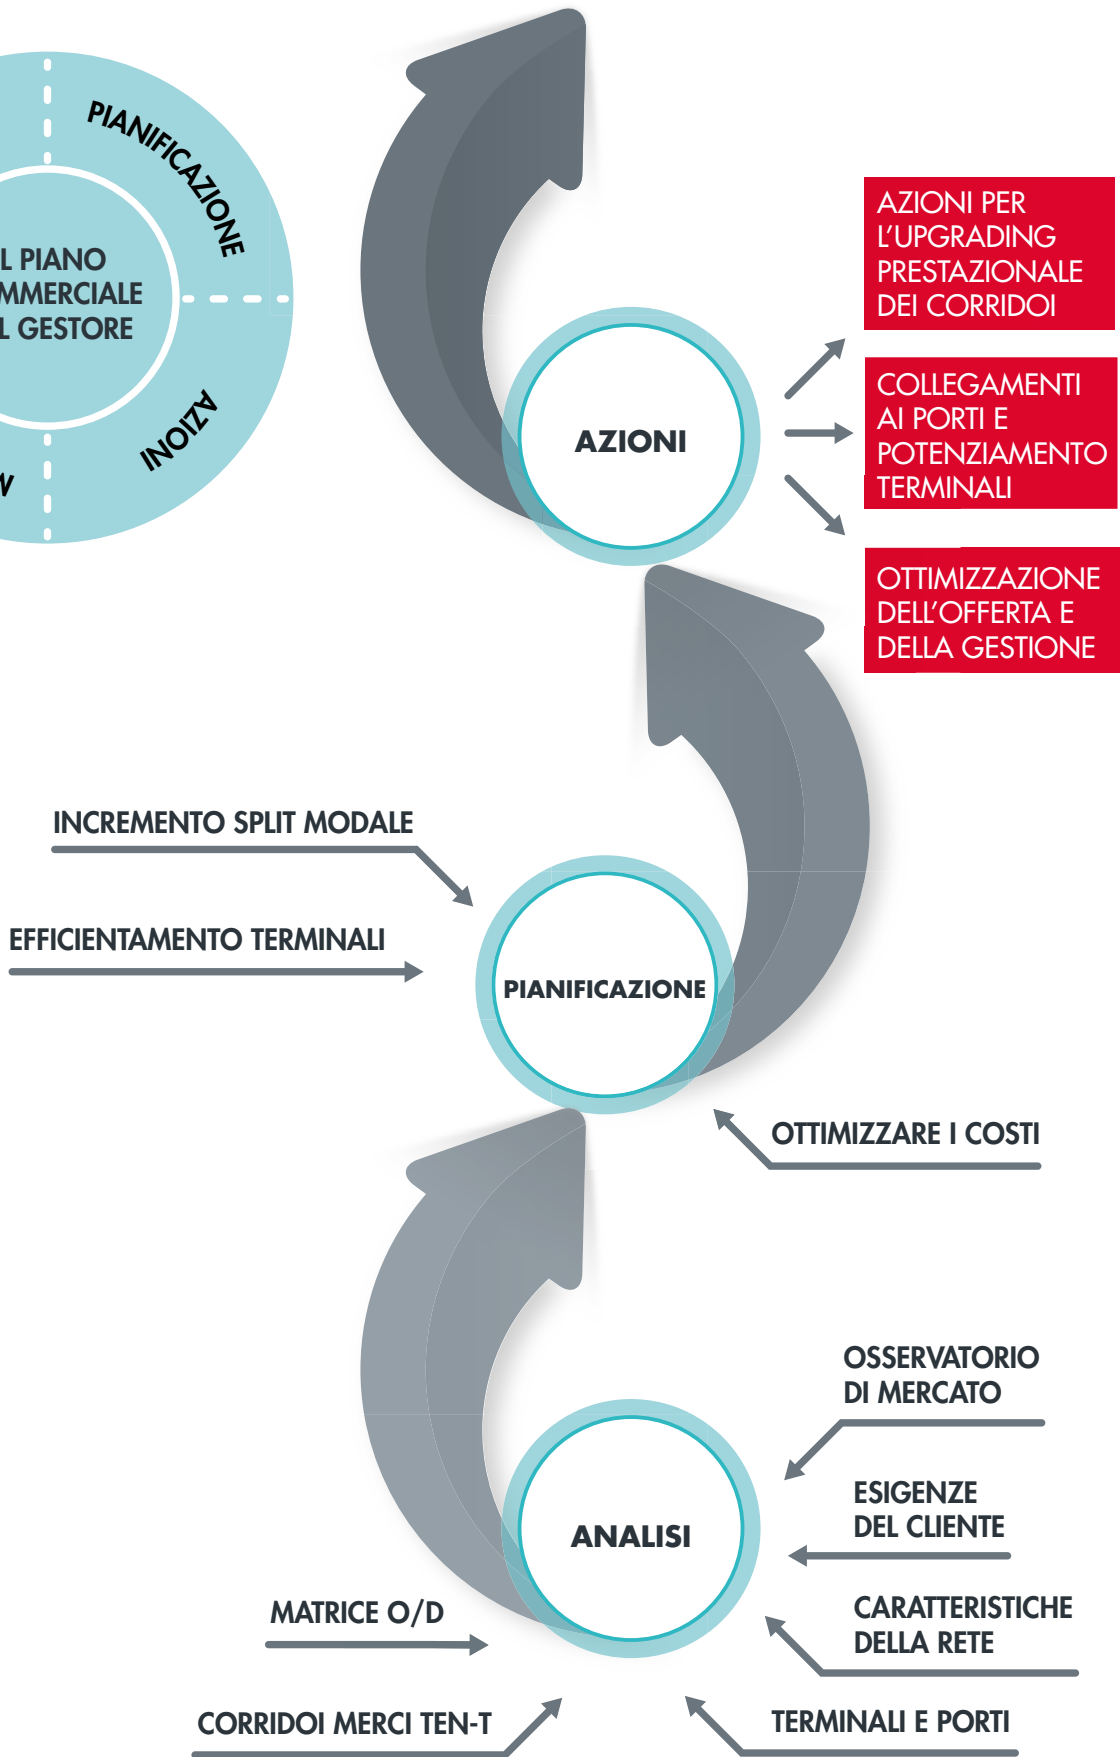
PIANIFICAZIONE

L PIANO
MMERCIALE
L GESTORE

AZIONI

AZIONI

AZIONI PER L'UPGRADING PRESTAZIONALE DEI CORRIDOI

COLLEGAMENTI AI PORTI E POTENZIAMENTO TERMINALI

OTTIMIZZAZIONE DELL'OFFERTA E DELLA GESTIONE

INCREMENTO SPLIT MODALE

EFFICIENTAMENTO TERMINALI

PIANIFICAZIONE

OTTIMIZZARE I COSTI

OSSERVATORIO DI MERCATO

ESIGENZE DEL CLIENTE

ANALISI

CARATTERISTICHE DELLA RETE

MATRICE O/D

CORRIDOI MERCI TEN-T

TERMINALI E PORTI